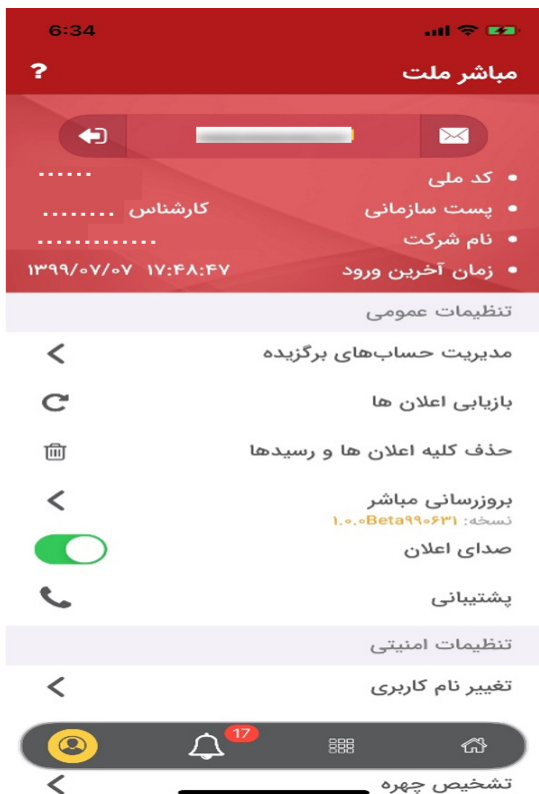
6:34

مباشر ملت
?

کد ملی ......
پست سازمانی کارشناس ........
نام شرکت ............
زمان آخرین ورود ۱۷:۴۸:۴۷ ۱۳۹۹/۰۷/۰۷

تنظیمات عمومی
مدیریت حساب‌های برگزیده
بازیابی اعلان ها
حذف کلیه اعلان ها و رسیدها
بروزرسانی مباشر
نسخه: ۱.۰.۰Beta۹۹۰۶۳۱
صدای اعلان
پشتیبانی

تنظیمات امنیتی
تغییر نام کاربری
17
تشخیص چهره